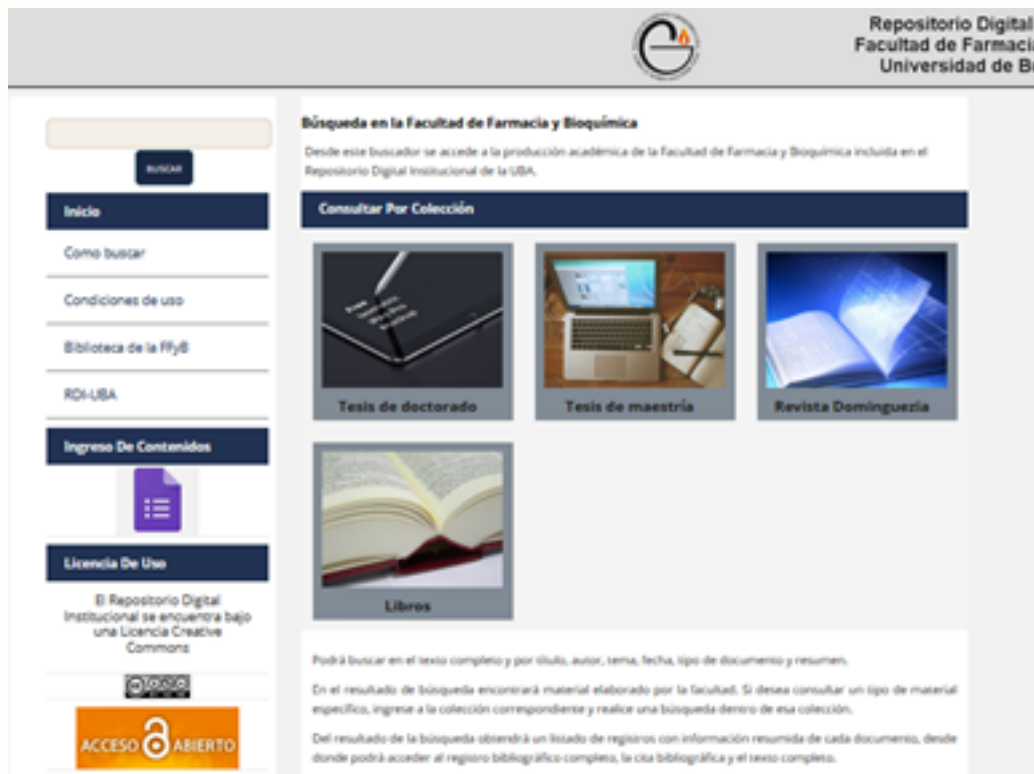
Repositorio Digital
Facultad de Farmaci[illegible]
Universidad de B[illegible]

BUSCAR

Inicio

Como buscar

Condiciones de uso

Biblioteca de la FFyB

RDI-UBA

Ingreso De Contenidos

Licencia De Uso

El Repositorio Digital Institucional se encuentra bajo una Licencia Creative Commons

ACCESO ABIERTO

Búsqueda en la Facultad de Farmacia y Bioquímica

Desde este buscador se accede a la producción académica de la Facultad de Farmacia y Bioquímica incluida en el Repositorio Digital Institucional de la UBA.

Consultar Por Colección

Tesis de doctorado

Tesis de maestría

Revista Dominguezia

Libros

Podrá buscar en el texto completo y por título, autor, tema, fecha, tipo de documento y resumen.

En el resultado de búsqueda encontrará material elaborado por la facultad. Si desea consultar un tipo de material específico, ingrese a la colección correspondiente y realice una búsqueda dentro de esa colección.

Del resultado de la búsqueda obtendrá un listado de registros con información resumida de cada documento, desde donde podrá acceder al registro bibliográfico completo, la cita bibliográfica y el texto completo.